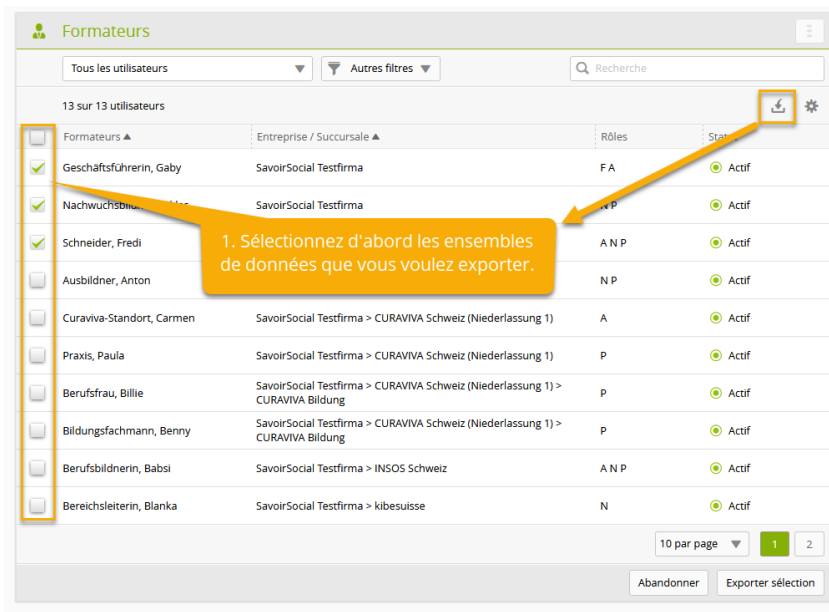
Formateurs

Tous les utilisateurs

Autres filtres

Recherche

13 sur 13 utilisateurs

| | Formateurs ▲ | Entreprise / Succursale ▲ | Rôles | Stat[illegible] |
|---|---|---|---|---|
| ✓ | Geschäftsführerin, Gaby | SavoirSocial Testfirma | F A | Actif |
| ✓ | Nachwuchsbild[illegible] | SavoirSocial Testfirma | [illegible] P | Actif |
| ✓ | Schneider, Fredi | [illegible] | A N P | Actif |
| | Ausbildner, Anton | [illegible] | N P | Actif |
| | Curaviva-Standort, Carmen | SavoirSocial Testfirma > CURAVIVA Schweiz (Niederlassung 1) | A | Actif |
| | Praxis, Paula | SavoirSocial Testfirma > CURAVIVA Schweiz (Niederlassung 1) | P | Actif |
| | Berufsfrau, Billie | SavoirSocial Testfirma > CURAVIVA Schweiz (Niederlassung 1) > CURAVIVA Bildung | P | Actif |
| | Bildungsfachmann, Benny | SavoirSocial Testfirma > CURAVIVA Schweiz (Niederlassung 1) > CURAVIVA Bildung | P | Actif |
| | Berufsbildnerin, Babsi | SavoirSocial Testfirma > INSOS Schweiz | A N P | Actif |
| | Bereichsleiterin, Blanka | SavoirSocial Testfirma > kibesuisse | N | Actif |

1. Sélectionnez d'abord les ensembles de données que vous voulez exporter.

10 par page

1 2

Abandonner

Exporter sélection